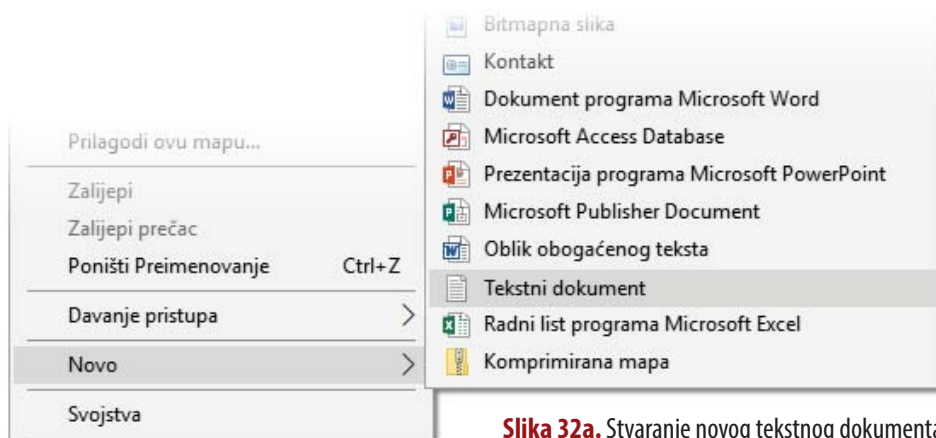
Prilagodi ovu mapu...

Zalijepi

Zalijepi prečac

Poništi Preimenovanje Ctrl+Z

Davanje pristupa

Novo

Svojstva

Bitmapna slika

Kontakt

Dokument programa Microsoft Word

Microsoft Access Database

Prezentacija programa Microsoft PowerPoint

Microsoft Publisher Document

Oblik obogaćenog teksta

Tekstni dokument

Radni list programa Microsoft Excel

Komprimirana mapa

**Slika 32a.** Stvaranje novog tekstnog dokumenta